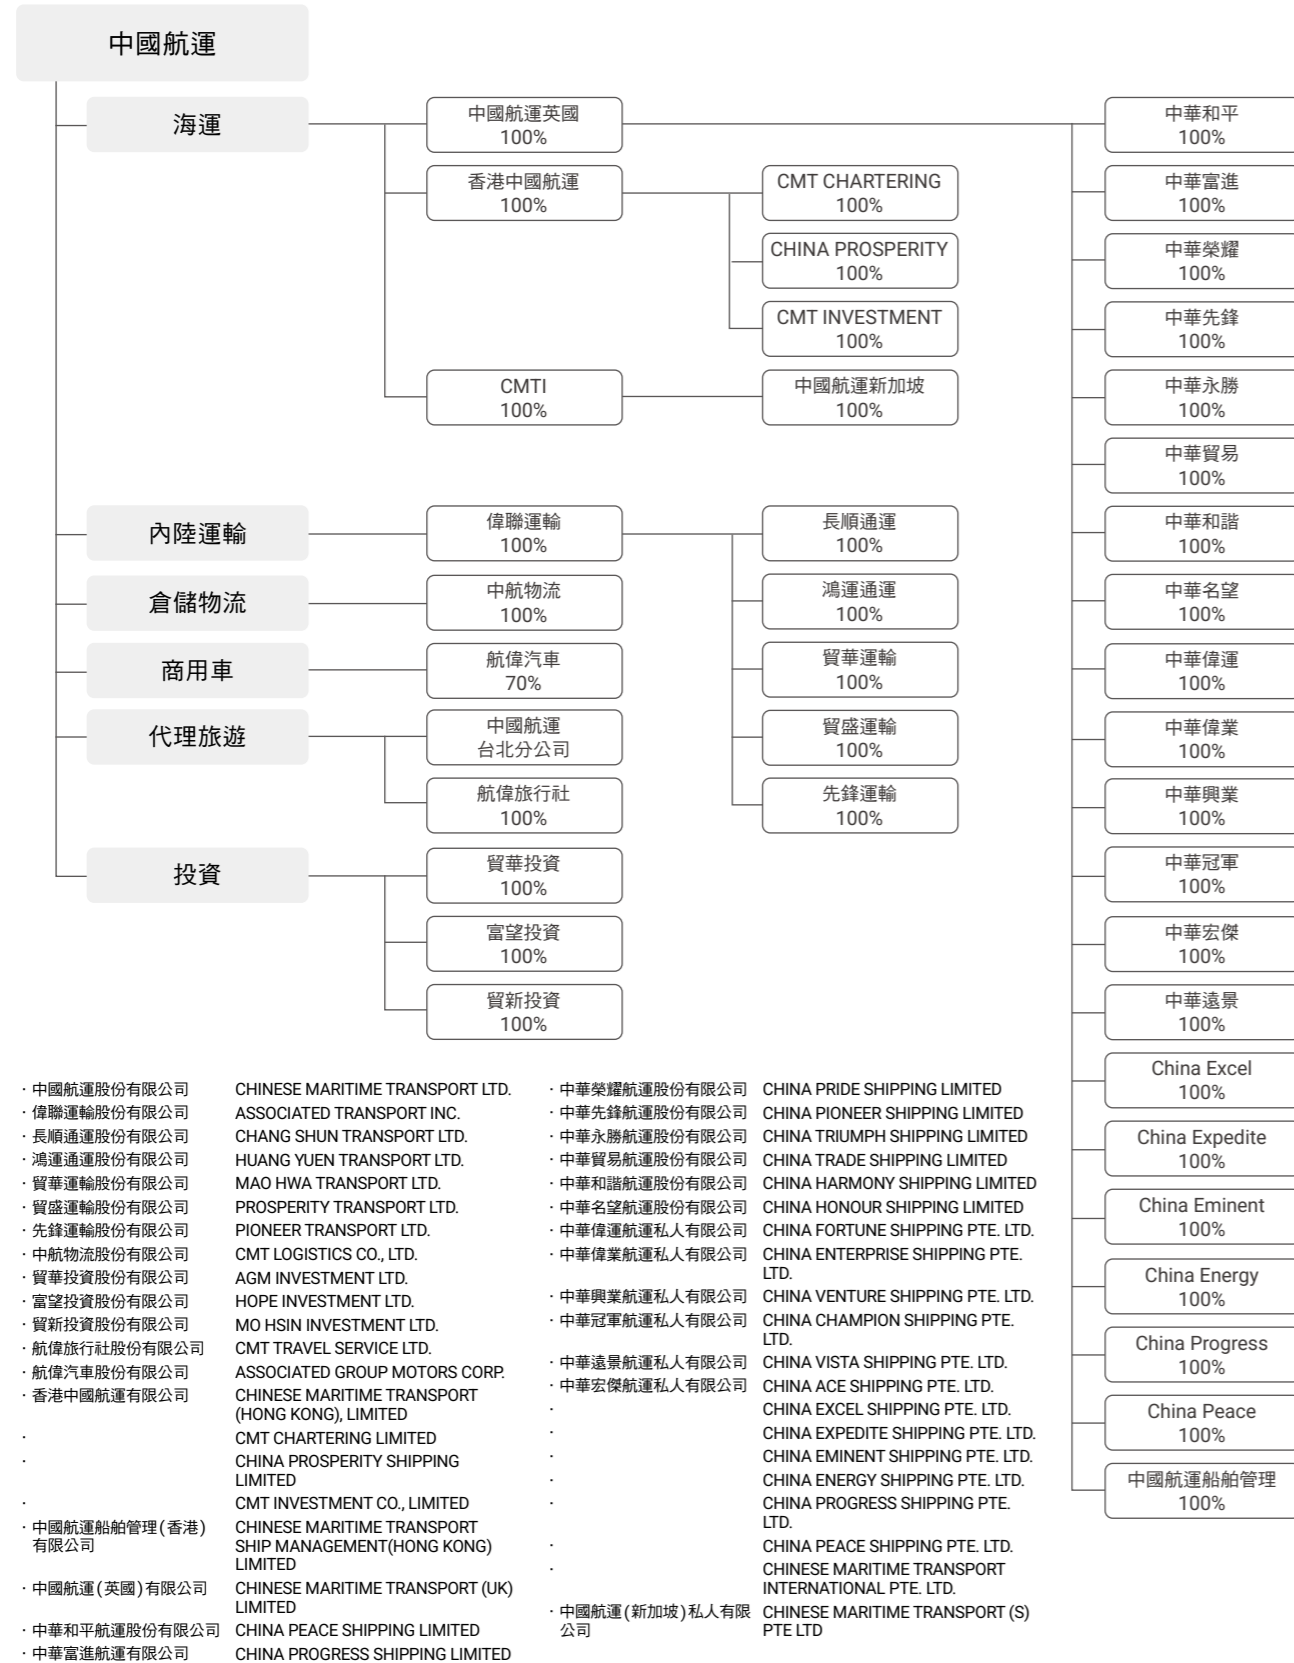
中國航運

海運

中國航運英國
100%

香港中國航運
100%

CMT CHARTERING
100%

CHINA PROSPERITY
100%

CMT INVESTMENT
100%

CMTI
100%

中國航運新加坡
100%

中華和平
100%

中華富進
100%

中華榮耀
100%

中華先鋒
100%

中華永勝
100%

中華貿易
100%

中華和諧
100%

中華名望
100%

中華偉運
100%

中華偉業
100%

中華興業
100%

中華冠軍
100%

中華宏傑
100%

中華遠景
100%

China Excel
100%

China Expedite
100%

China Eminent
100%

China Energy
100%

China Progress
100%

China Peace
100%

中國航運船舶管理
100%

內陸運輸

偉聯運輸
100%

長順通運
100%

鴻運通運
100%

貿華運輸
100%

貿盛運輸
100%

先鋒運輸
100%

倉儲物流

中航物流
100%

商用車

航偉汽車
70%

代理旅遊

中國航運
台北分公司

航偉旅行社
100%

投資

貿華投資
100%

富望投資
100%

貿新投資
100%

· 中國航運股份有限公司 CHINESE MARITIME TRANSPORT LTD.
· 偉聯運輸股份有限公司 ASSOCIATED TRANSPORT INC.
· 長順通運股份有限公司 CHANG SHUN TRANSPORT LTD.
· 鴻運通運股份有限公司 HUANG YUEN TRANSPORT LTD.
· 貿華運輸股份有限公司 MAO HWA TRANSPORT LTD.
· 貿盛運輸股份有限公司 PROSPERITY TRANSPORT LTD.
· 先鋒運輸股份有限公司 PIONEER TRANSPORT LTD.
· 中航物流股份有限公司 CMT LOGISTICS CO., LTD.
· 貿華投資股份有限公司 AGM INVESTMENT LTD.
· 富望投資股份有限公司 HOPE INVESTMENT LTD.
· 貿新投資股份有限公司 MO HSIN INVESTMENT LTD.
· 航偉旅行社股份有限公司 CMT TRAVEL SERVICE LTD.
· 航偉汽車股份有限公司 ASSOCIATED GROUP MOTORS CORP.
· 香港中國航運有限公司 CHINESE MARITIME TRANSPORT (HONG KONG), LIMITED
· CMT CHARTERING LIMITED
· CHINA PROSPERITY SHIPPING LIMITED
· CMT INVESTMENT CO., LIMITED
· 中國航運船舶管理(香港)有限公司 CHINESE MARITIME TRANSPORT SHIP MANAGEMENT(HONG KONG) LIMITED
· 中國航運(英國)有限公司 CHINESE MARITIME TRANSPORT (UK) LIMITED
· 中華和平航運股份有限公司 CHINA PEACE SHIPPING LIMITED
· 中華富進航運有限公司 CHINA PROGRESS SHIPPING LIMITED

· 中華榮耀航運股份有限公司 CHINA PRIDE SHIPPING LIMITED
· 中華先鋒航運股份有限公司 CHINA PIONEER SHIPPING LIMITED
· 中華永勝航運股份有限公司 CHINA TRIUMPH SHIPPING LIMITED
· 中華貿易航運股份有限公司 CHINA TRADE SHIPPING LIMITED
· 中華和諧航運股份有限公司 CHINA HARMONY SHIPPING LIMITED
· 中華名望航運股份有限公司 CHINA HONOUR SHIPPING LIMITED
· 中華偉運航運私人有限公司 CHINA FORTUNE SHIPPING PTE. LTD.
· 中華偉業航運私人有限公司 CHINA ENTERPRISE SHIPPING PTE. LTD.
· 中華興業航運私人有限公司 CHINA VENTURE SHIPPING PTE. LTD.
· 中華冠軍航運私人有限公司 CHINA CHAMPION SHIPPING PTE. LTD.
· 中華遠景航運私人有限公司 CHINA VISTA SHIPPING PTE. LTD.
· 中華宏傑航運私人有限公司 CHINA ACE SHIPPING PTE. LTD.
· CHINA EXCEL SHIPPING PTE. LTD.
· CHINA EXPEDITE SHIPPING PTE. LTD.
· CHINA EMINENT SHIPPING PTE. LTD.
· CHINA ENERGY SHIPPING PTE. LTD.
· CHINA PROGRESS SHIPPING PTE. LTD.
· CHINA PEACE SHIPPING PTE. LTD.
· CHINESE MARITIME TRANSPORT INTERNATIONAL PTE. LTD.
· 中國航運(新加坡)私人有限公司 CHINESE MARITIME TRANSPORT (S) PTE LTD